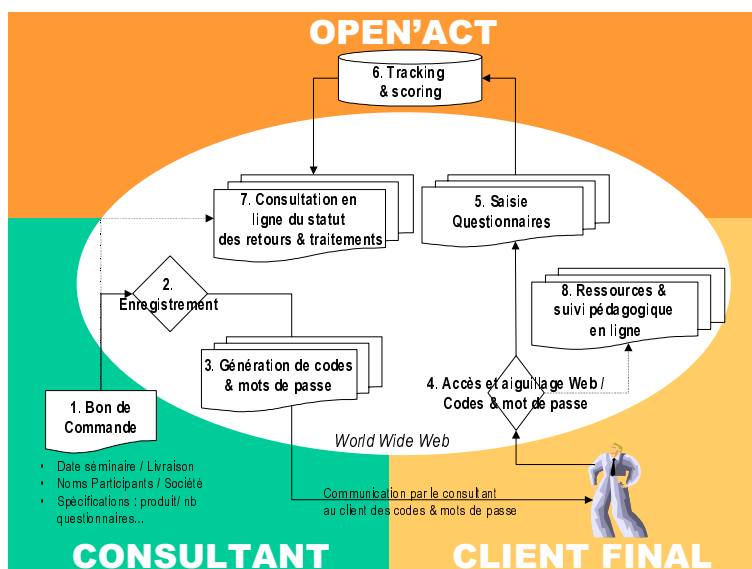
OPEN'ACT

6. Tracking & scoring

7. Consultation en ligne du statut des retours & traitements

5. Saisie Questionnaires

2. Enregistrement

8. Ressources & suivi pédagogique en ligne

3. Génération de codes & mots de passe

4. Accès et aiguillage Web / Codes & mot de passe

1. Bon de Commande

World Wide Web

- Date séminaire / Livraison
- Noms Participants / Société
- Spécifications : produit/ nb questionnaires...

Communication par le consultant au client des codes & mots de passe

CONSULTANT

CLIENT FINAL